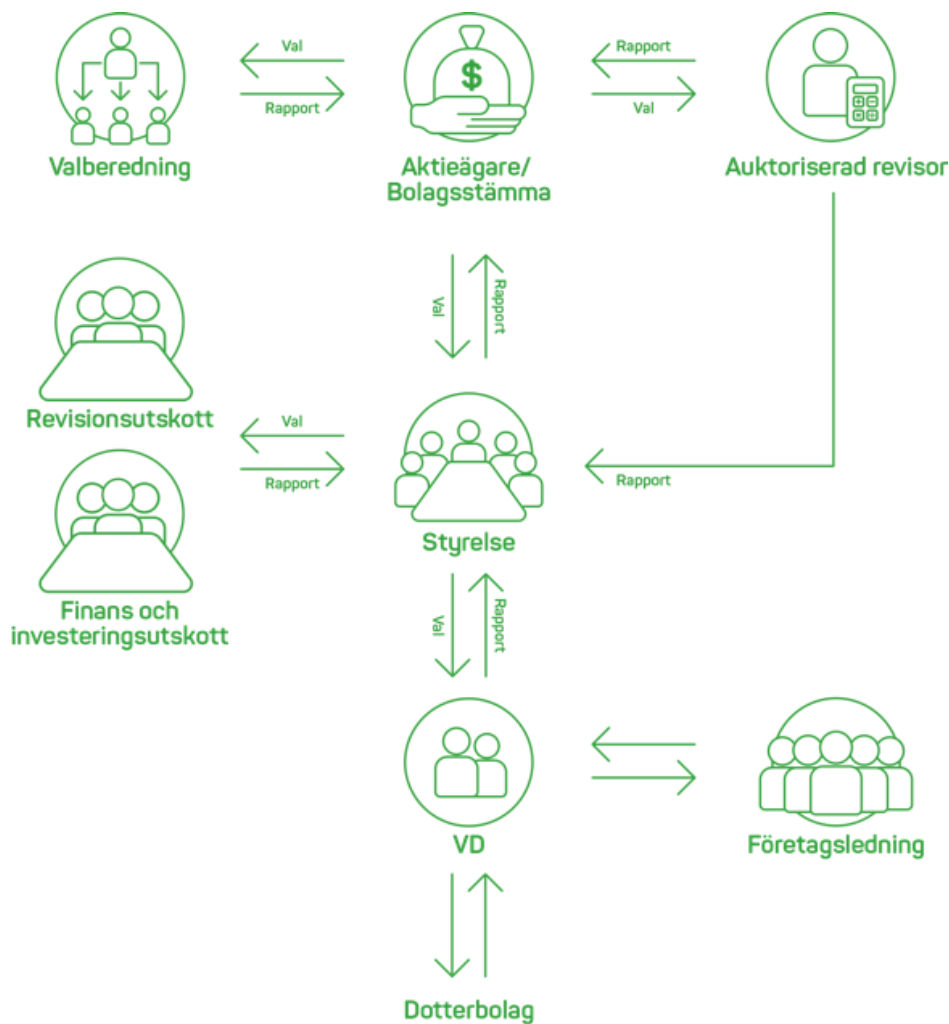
Valberedning

Val

Rapport

$

Aktieägare/ Bolagsstämma

Rapport

Val

Auktoriserad revisor

Val

Rapport

Revisionsutskott

Val

Rapport

Finans och investeringsutskott

Styrelse

Rapport

Val

Rapport

VD

Företagsledning

Dotterbolag